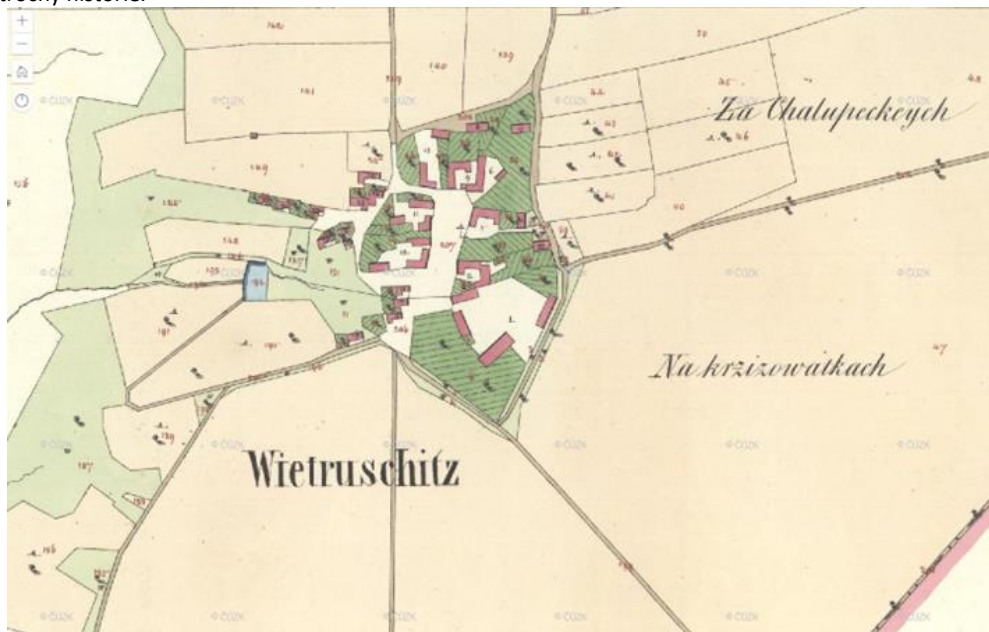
mapy historie

+
−

Za Chalupeckych

Na krzizowatkach

Wietruschitz

© ČÚZK
© ČÚZK
© ČÚZK
© ČÚZK
© ČÚZK
© ČÚZK
© ČÚZK
© ČÚZK
© ČÚZK
© ČÚZK
© ČÚZK
© ČÚZK
© ČÚZK
© ČÚZK
© ČÚZK
© ČÚZK

160
140
139
141
149
150
148
154
191
190
189
187
186
207
206
40
41
42
43
45
47
70
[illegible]